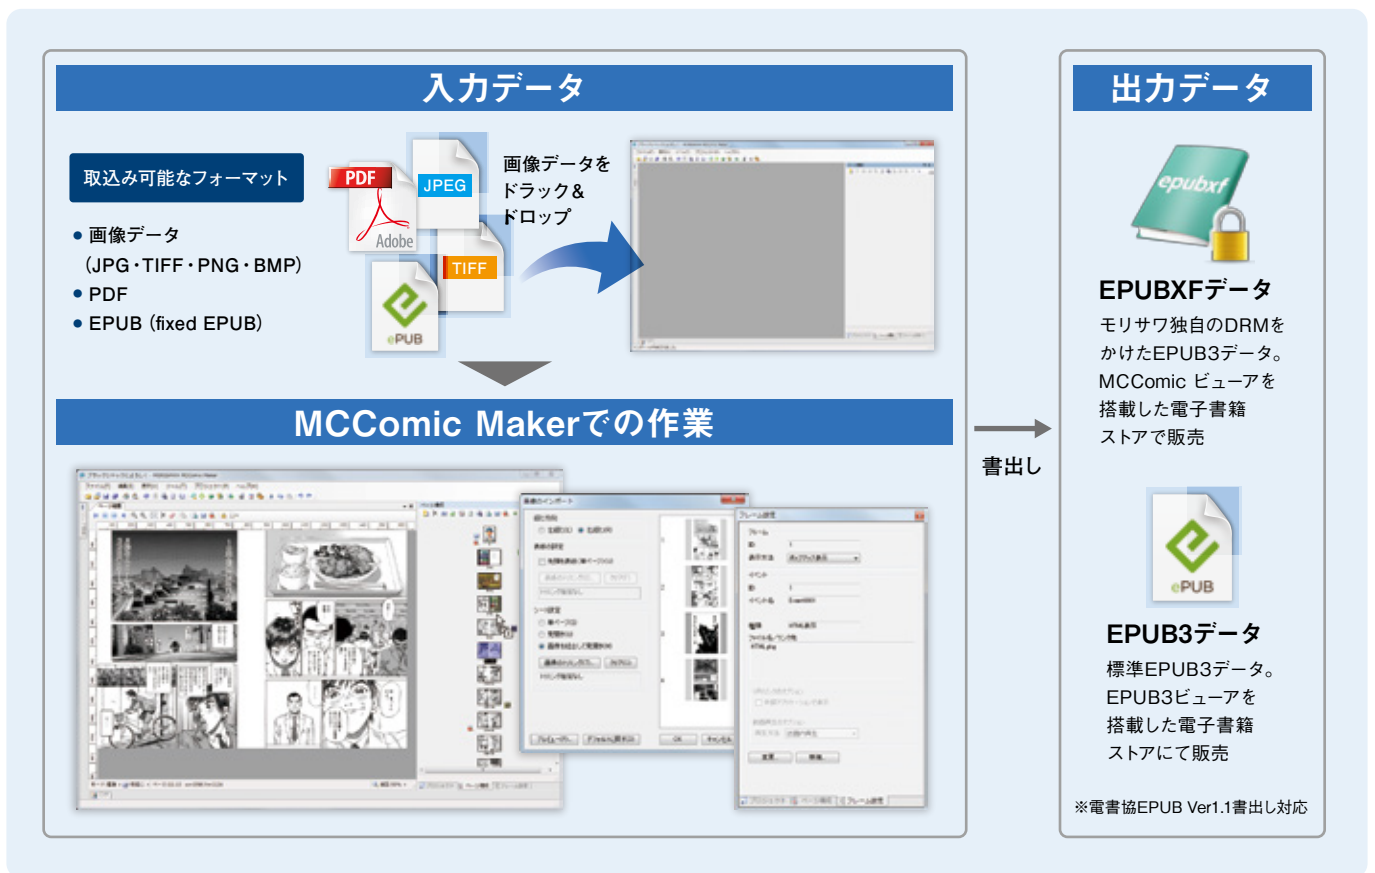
入力データ

取込み可能なフォーマット

• 画像データ
（JPG・TIFF・PNG・BMP）
• PDF
• EPUB（fixed EPUB）

PDF
Adobe
JPEG
TIFF
ePUB

画像データをドラック＆ドロップ

MCComic Makerでの作業

書出し

出力データ

epubxf

EPUBXFデータ

モリサワ独自のDRMをかけたEPUB3データ。MCComic ビューアを搭載した電子書籍ストアで販売

ePUB

EPUB3データ

標準EPUB3データ。EPUB3ビューアを搭載した電子書籍ストアにて販売

※電書協EPUB Ver1.1書出し対応